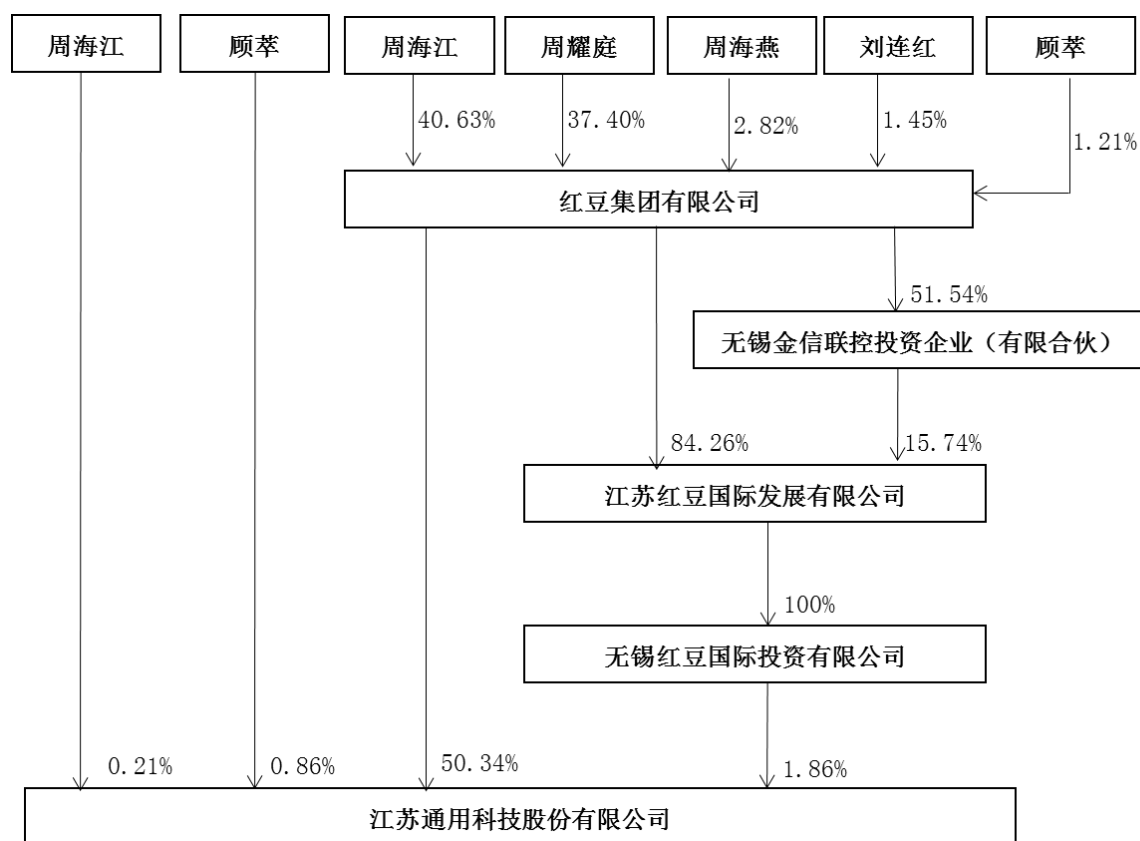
周海江

顾萃

周海江

周耀庭

周海燕

刘连红

顾萃

40.63%

37.40%

2.82%

1.45%

1.21%

红豆集团有限公司

51.54%

无锡金信联控投资企业（有限合伙）

84.26%

15.74%

江苏红豆国际发展有限公司

100%

无锡红豆国际投资有限公司

0.21%

0.86%

50.34%

1.86%

江苏通用科技股份有限公司